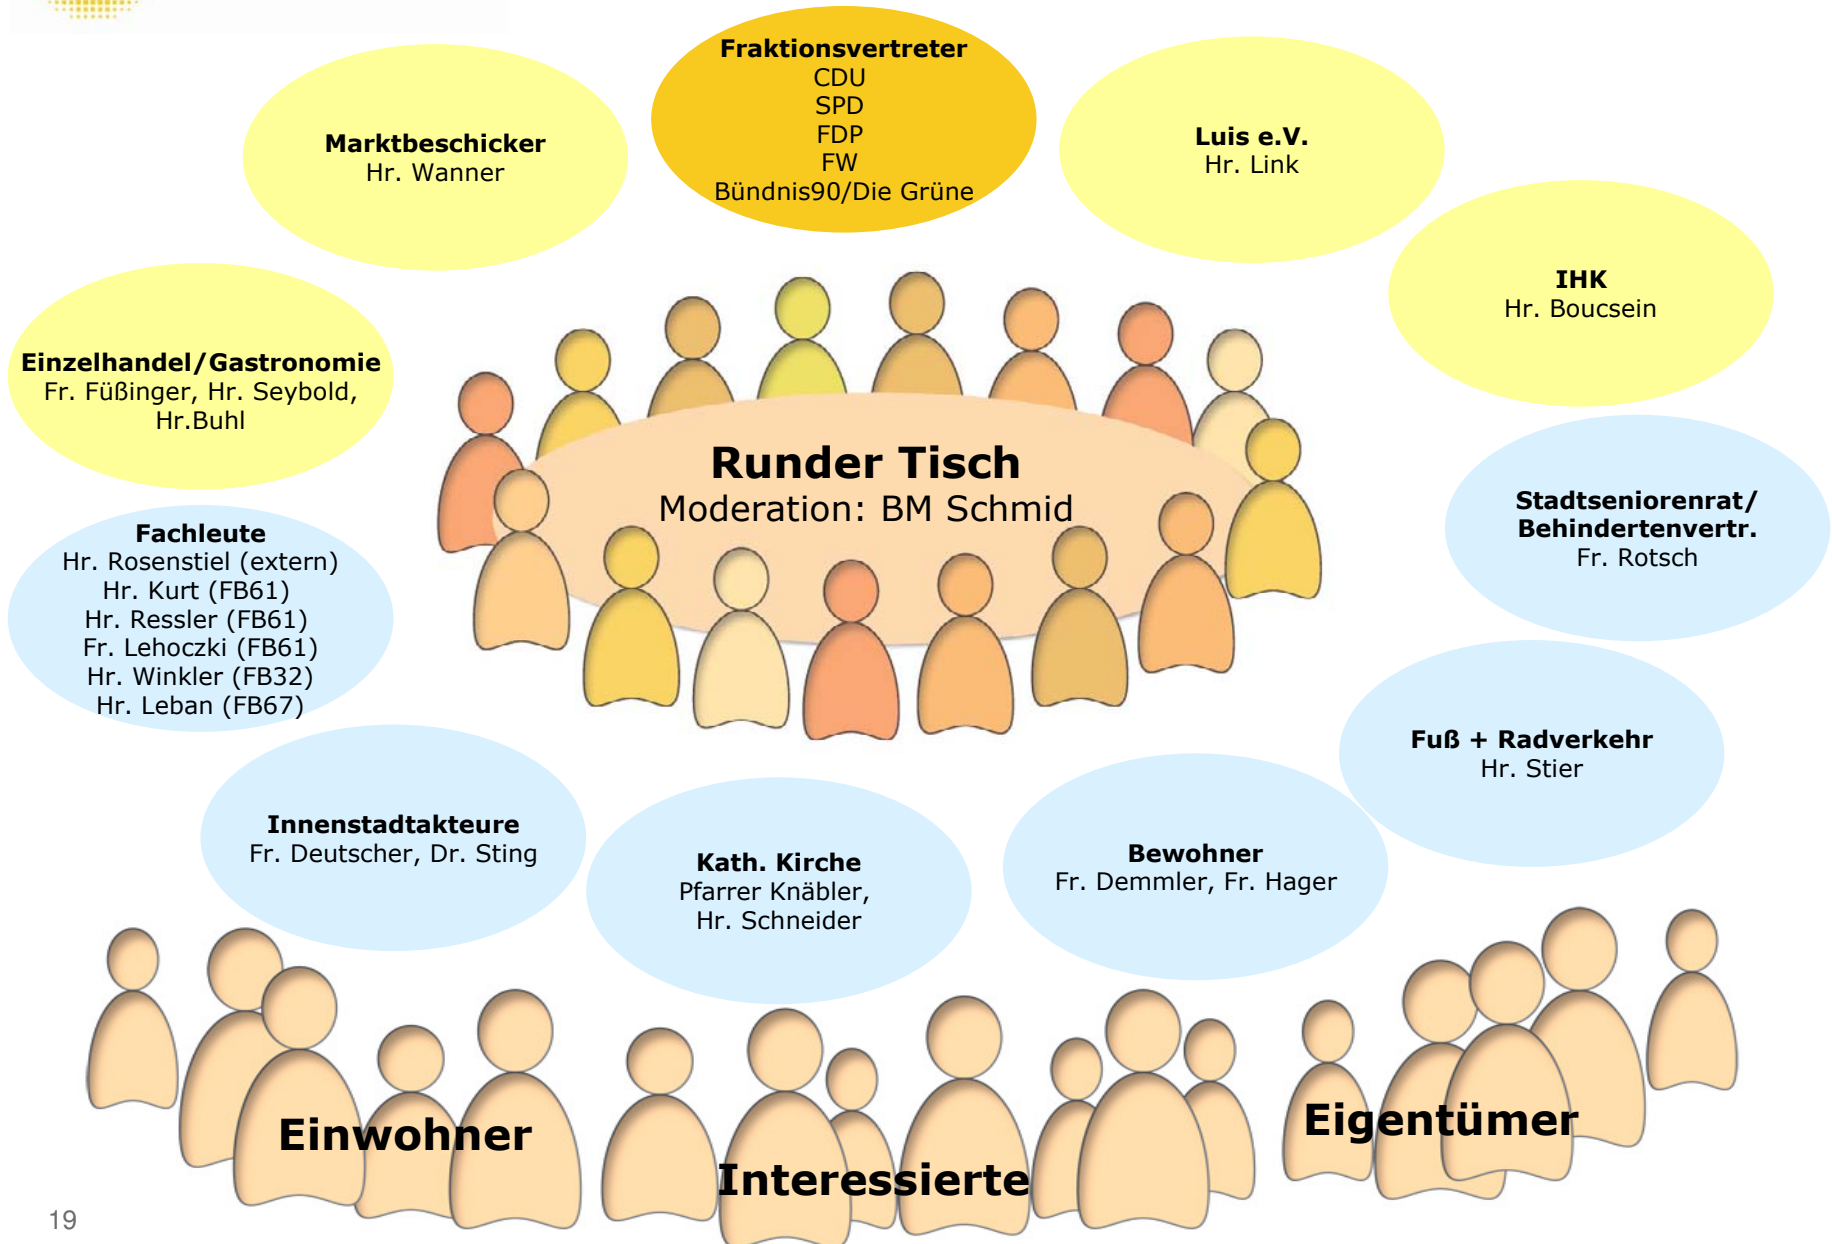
Fraktionsvertreter
CDU
SPD
FDP
FW
Bündnis90/Die Grüne

Marktbeschicker
Hr. Wanner

Luis e.V.
Hr. Link

IHK
Hr. Boucsein

Einzelhandel/Gastronomie
Fr. Füßinger, Hr. Seybold, Hr.Buhl

Runder Tisch
Moderation: BM Schmid

Stadtseniorenrat/
Behindertenvertr.
Fr. Rotsch

Fachleute
Hr. Rosenstiel (extern)
Hr. Kurt (FB61)
Hr. Ressler (FB61)
Fr. Lehoczki (FB61)
Hr. Winkler (FB32)
Hr. Leban (FB67)

Fuß + Radverkehr
Hr. Stier

Innenstadtakteure
Fr. Deutscher, Dr. Sting

Kath. Kirche
Pfarrer Knäbler,
Hr. Schneider

Bewohner
Fr. Demmler, Fr. Hager

Einwohner

Interessierte

Eigentümer

19